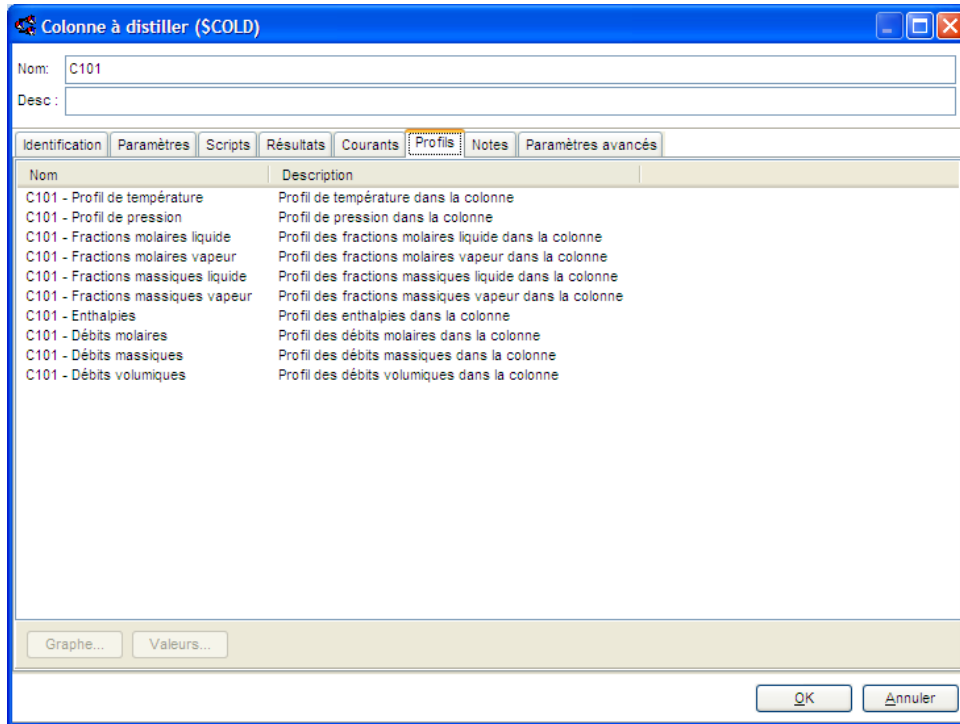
Colonne à distiller ($COLD)

Nom: C101

Desc :

Identification | Paramètres | Scripts | Résultats | Courants | Profils | Notes | Paramètres avancés

| Nom | Description |
|---|---|
| C101 - Profil de température | Profil de température dans la colonne |
| C101 - Profil de pression | Profil de pression dans la colonne |
| C101 - Fractions molaires liquide | Profil des fractions molaires liquide dans la colonne |
| C101 - Fractions molaires vapeur | Profil des fractions molaires vapeur dans la colonne |
| C101 - Fractions massiques liquide | Profil des fractions massiques liquide dans la colonne |
| C101 - Fractions massiques vapeur | Profil des fractions massiques vapeur dans la colonne |
| C101 - Enthalpies | Profil des enthalpies dans la colonne |
| C101 - Débits molaires | Profil des débits molaires dans la colonne |
| C101 - Débits massiques | Profil des débits massiques dans la colonne |
| C101 - Débits volumiques | Profil des débits volumiques dans la colonne |

Graphe... Valeurs...

OK Annuler